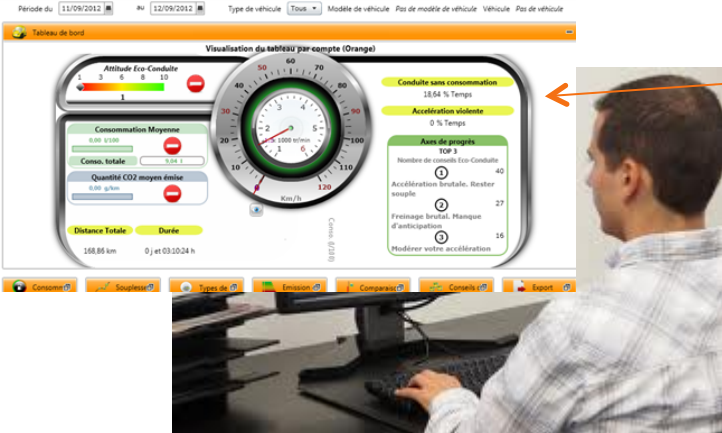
Période du 11/09/2012 au 12/09/2012 Type de véhicule Tous Modèle de véhicule Pas de modèle de véhicule Véhicule Pas de véhicule

Tableau de bord

Visualisation du tableau par compte (Orange)

Attitude Eco-Conduite
1 3 6 8 10
1

Consommation Moyenne
0,00 l/100
Conso. totale 0,04 l

Quantité CO2 moyen émise
0,00 g/km

Distance Totale 168,86 km
Durée 0 j et 03:10:24 h

0 10 20 30 40 50 60 70 80 90 100 110 120
1 2 3 4 5 6
x 1000 tr/min
Km/h

Conduite sans consommation
18,64 % Temps

Accélération violente
0 % Temps

Axes de progrès
TOP 3
Nombre de conseils Eco-Conduite
1 40 Accélération brutale. Rester souple
2 27 Freinage brutal. Manque d'anticipation
3 16 Modérer votre accélération

Consommation
Souplesse
Types de
Emission
Comparaison
Conseils
Export